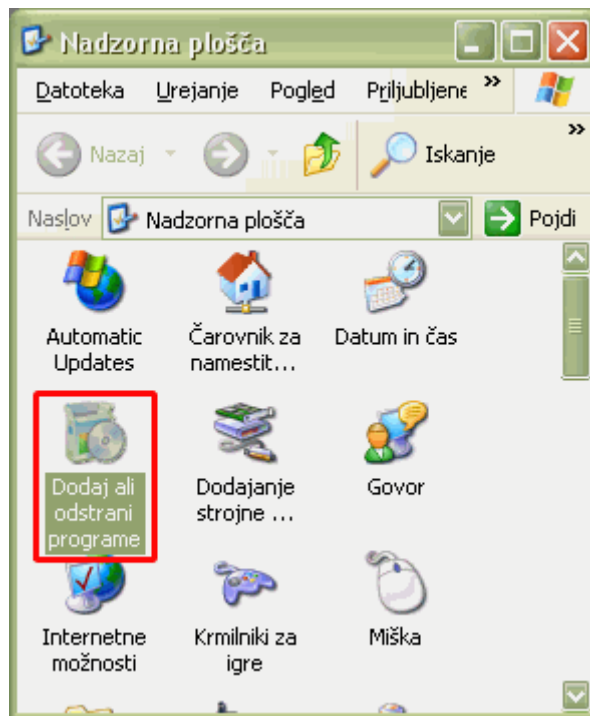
Nadzorna plošča

Datoteka Urejanje Pogled Priljubljene »

Nazaj Iskanje »

Naslov Nadzorna plošča Pojdi

Automatic Updates

Čarovnik za namestit...

Datum in čas

Dodaj ali odstrani programe

Dodajanje strojne ...

Govor

Internetne možnosti

Krmilniki za igre

Miška